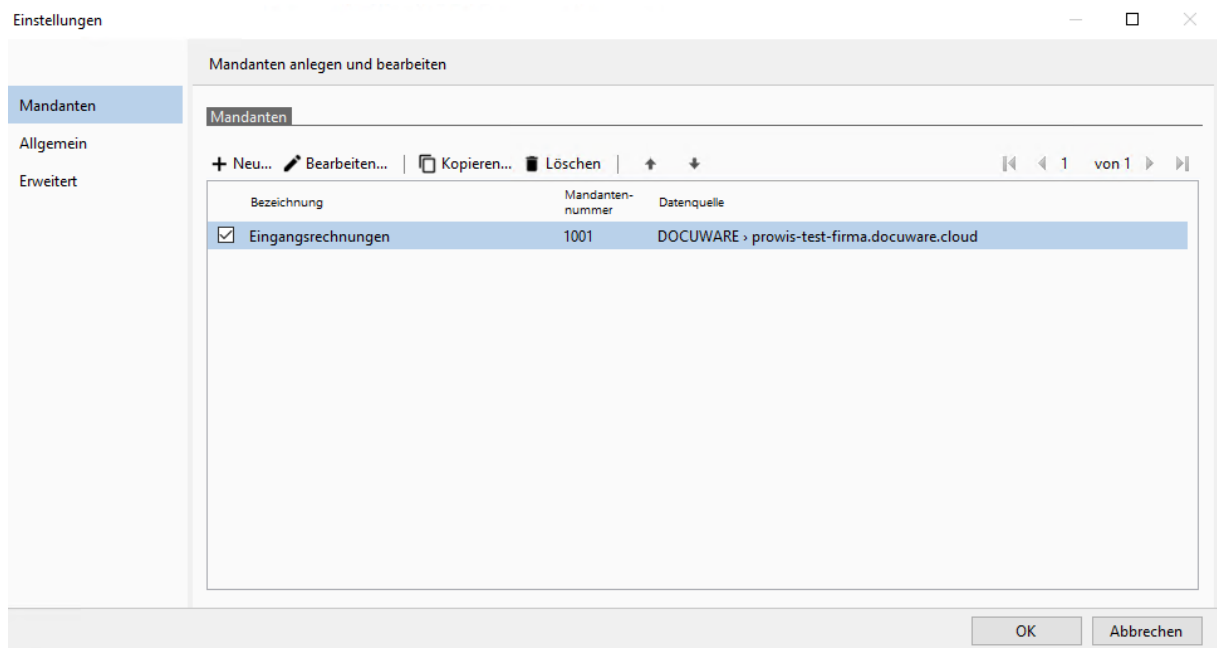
Einstellungen

Mandanten
Allgemein
Erweitert

Mandanten anlegen und bearbeiten

Mandanten

+ Neu... Bearbeiten... | Kopieren... Löschen | ↑ ↓

1 von 1

| | Bezeichnung | Mandantennummer | Datenquelle |
|---|---|---|---|
| ☑ | Eingangsrechnungen | 1001 | DOCUWARE › prowis-test-firma.docuware.cloud |

OK Abbrechen